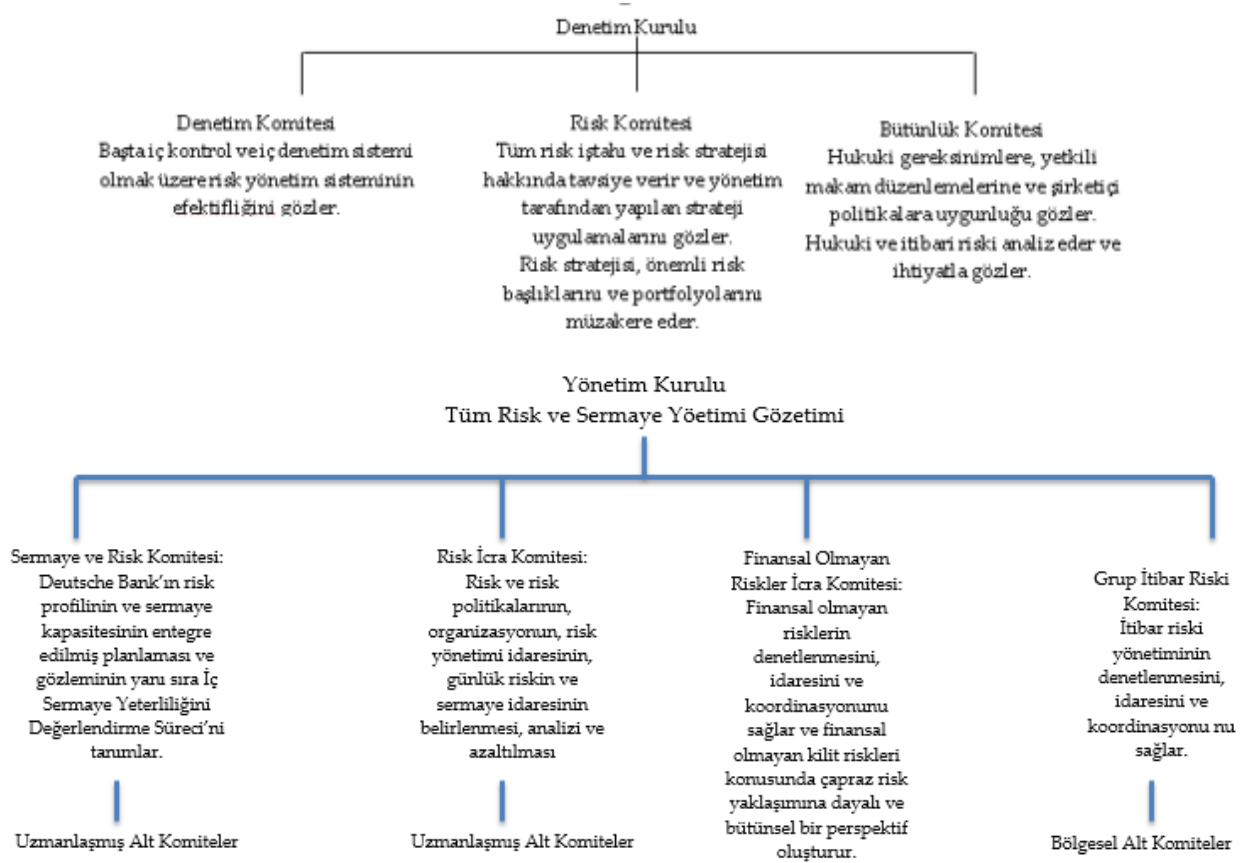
Denetim Kurulu

Denetim Komitesi
Başta iç kontrol ve iç denetim sistemi olmak üzere risk yönetim sisteminin efektifliğini gözler.

Risk Komitesi
Tüm risk iştahı ve risk stratejisi hakkında tavsiye verir ve yönetim tarafından yapılan strateji uygulamalarını gözler.
Risk stratejisi, önemli risk başlıklarını ve portfolyolarını müzakere eder.

Bütünlük Komitesi
Hukuki gereksinimlere, yetkili makam düzenlemelerine ve şirketiçi politikalara uygunluğu gözler.
Hukuki ve itibari riski analiz eder ve ihtiyatla gözler.

Yönetim Kurulu
Tüm Risk ve Sermaye Yöetimi Gözetimi

Sermaye ve Risk Komitesi:
Deutsche Bank'ın risk profilinin ve sermaye kapasitesinin entegre edilmiş planlaması ve gözleminin yanı sıra İç Sermaye Yeterliliğini Değerlendirme Süreci'ni tanımlar.

Uzmanlaşmış Alt Komiteler

Risk İcra Komitesi:
Risk ve risk politikalarının, organizasyonun, risk yönetimi idaresinin, günlük riskin ve sermaye idaresinin belirlenmesi, analizi ve azaltılması

Uzmanlaşmış Alt Komiteler

Finansal Olmayan Riskler İcra Komitesi:
Finansal olmayan risklerin denetlenmesini, idaresini ve koordinasyonunu sağlar ve finansal olmayan kilit riskleri konusunda çapraz risk yaklaşımına dayalı ve bütünsel bir perspektif oluşturur.

Grup İtibar Riski Komitesi:
İtibar riski yönetiminin denetlenmesini, idaresini ve koordinasyonu nu sağlar.

Bölgesel Alt Komiteler